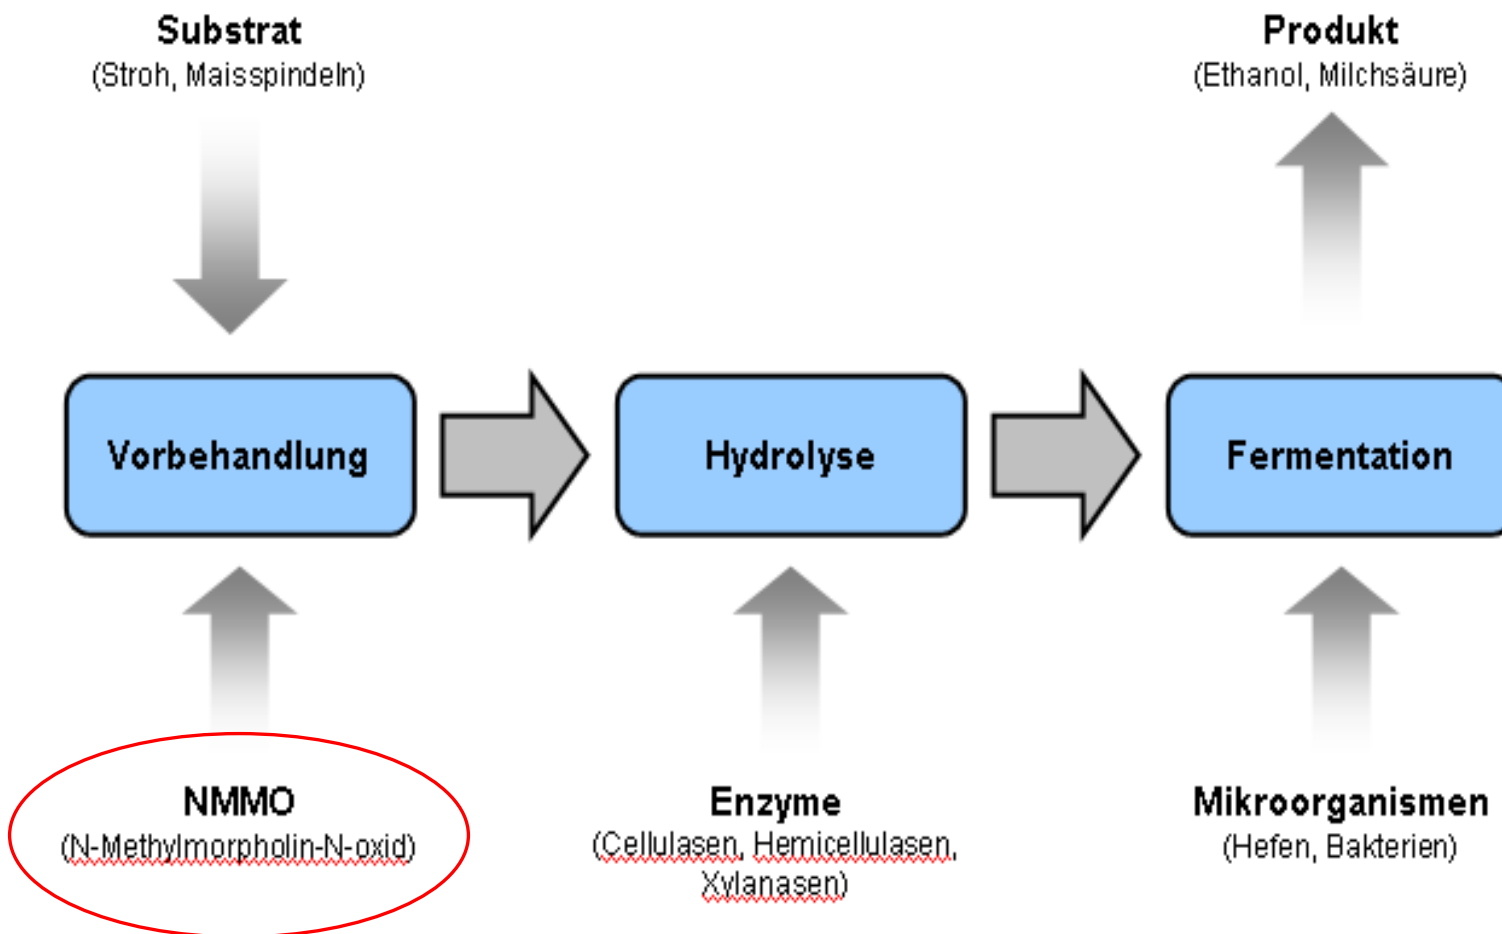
Substrat
(Stroh, Maisspindeln)

Produkt
(Ethanol, Milchsäure)

Vorbehandlung

Hydrolyse

Fermentation

NMMO
(N-Methylmorpholin-N-oxid)

Enzyme
(Cellulasen, Hemicellulasen, Xylanasen)

Mikroorganismen
(Hefen, Bakterien)